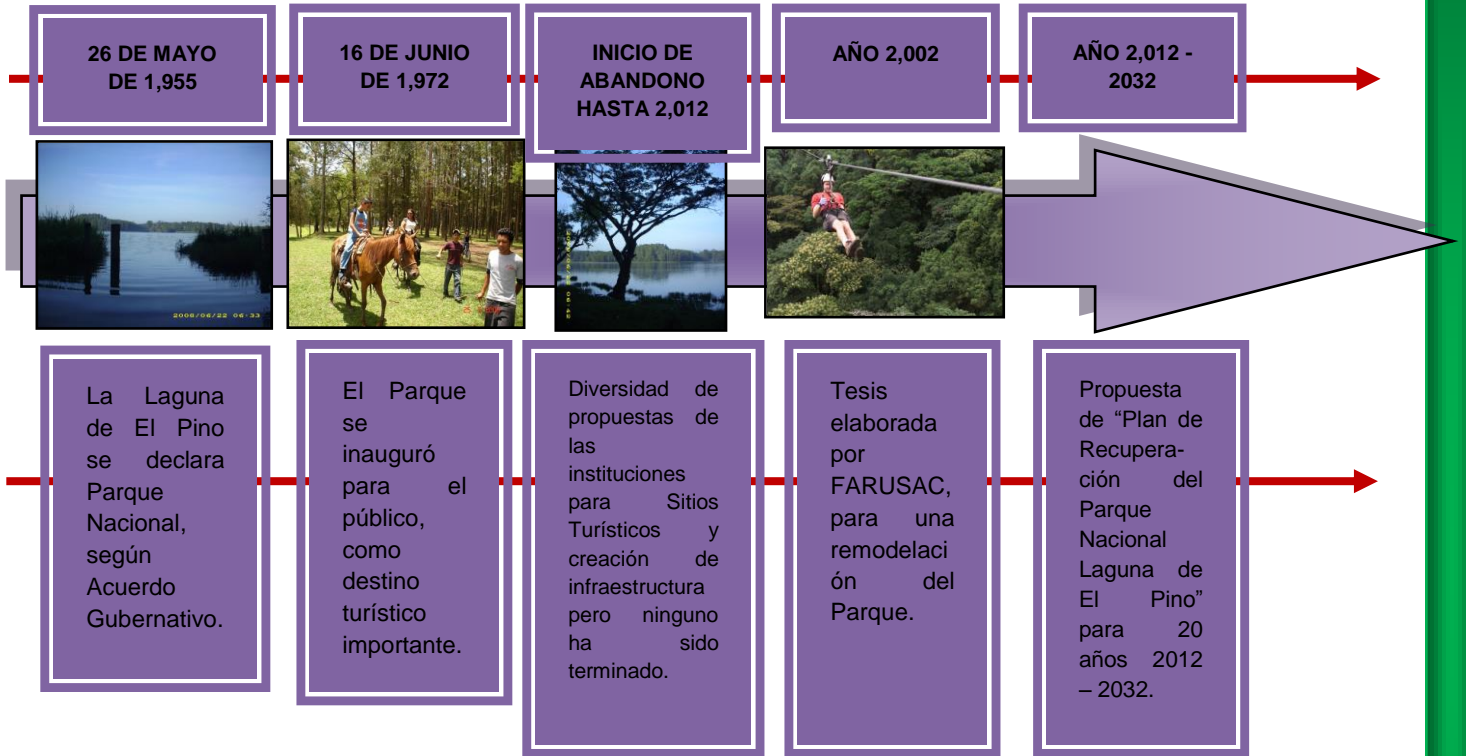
26 DE MAYO DE 1,955

16 DE JUNIO DE 1,972

INICIO DE ABANDONO HASTA 2,012

AÑO 2,002

AÑO 2,012 - 2032

2006/06/22 06:33

La Laguna de El Pino se declara Parque Nacional, según Acuerdo Gubernativo.

El Parque se inauguró para el público, como destino turístico importante.

Diversidad de propuestas de las instituciones para Sitios Turísticos y creación de infraestructura pero ninguno ha sido terminado.

Tesis elaborada por FARUSAC, para una remodelación del Parque.

Propuesta de “Plan de Recuperación del Parque Nacional Laguna de El Pino” para 20 años 2012 – 2032.